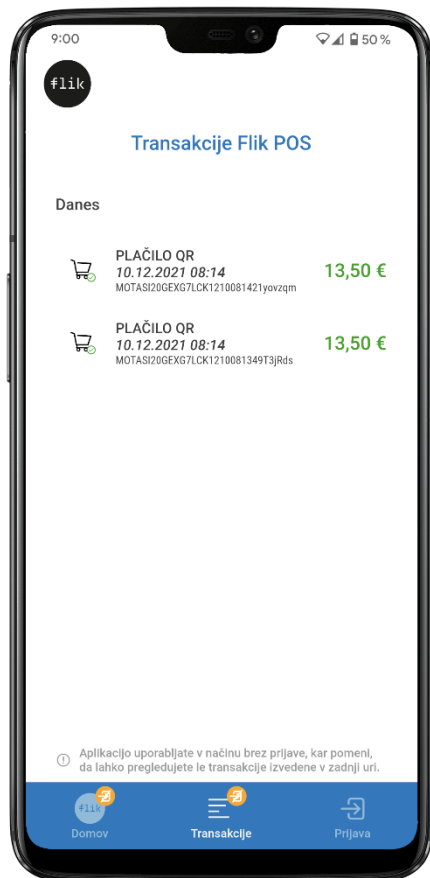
9:00

50 %

flik

Transakcije Flik POS

Danes

PLAČILO QR
10.12.2021 08:14
MOTASI20GEXG7LCK1210081421yovzqm
13,50 €

PLAČILO QR
10.12.2021 08:14
MOTASI20GEXG7LCK1210081349T3jRds
13,50 €

Aplikacijo uporabljate v načinu brez prijave, kar pomeni, da lahko pregledujete le transakcije izvedene v zadnji uri.

flik
Domov

Transakcije

Prijava